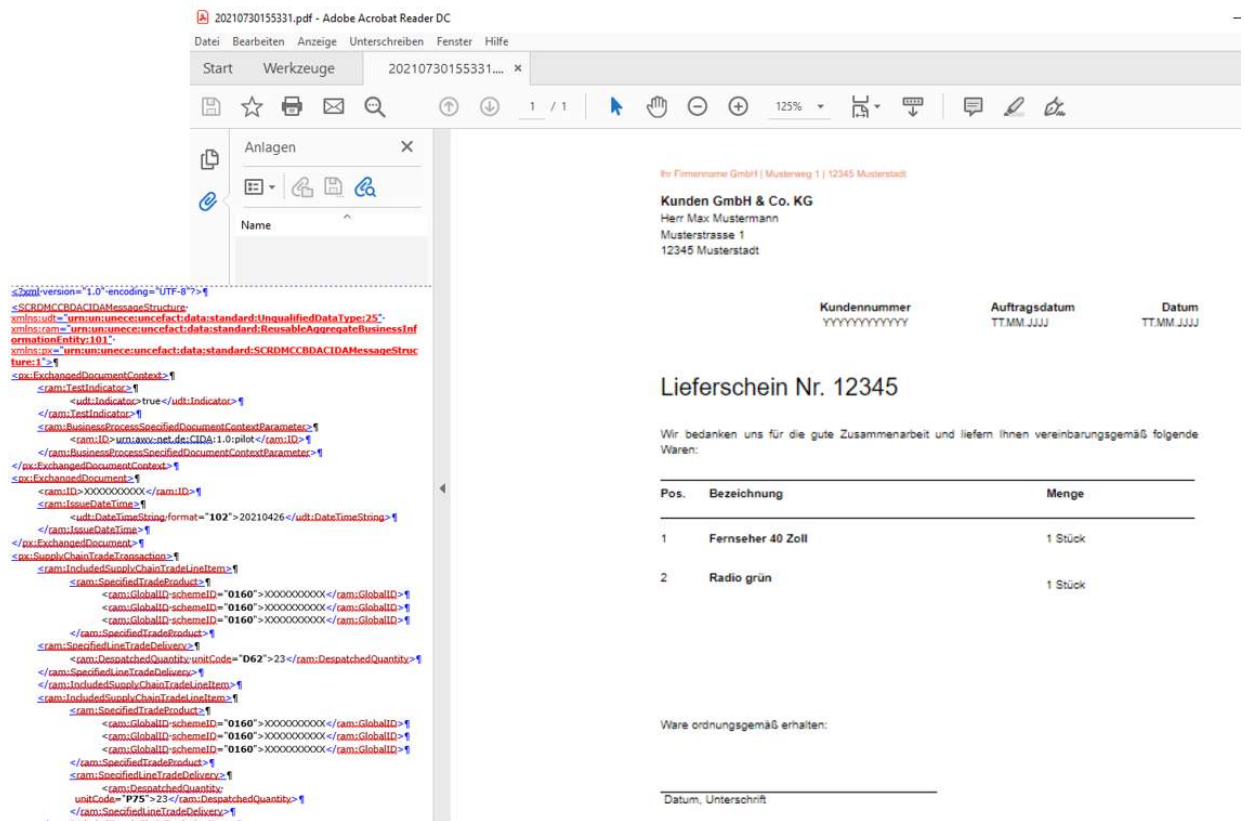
20210730155331.pdf - Adobe Acrobat Reader DC

Datei Bearbeiten Anzeige Unterschreiben Fenster Hilfe

Start Werkzeuge 20210730155331.... ×

1 / 1 125%

Anlagen

Name

<?xml version="1.0" encoding="UTF-8"?>¶
<SCRDMCCBDACIDAMessageStructure xmlns:udt="urn:un:unece:uncefact:data:standard:UnqualifiedDataType:25" xmlns:ram="urn:un:unece:uncefact:data:standard:ReusableAggregateBusinessInformationEntity:101" xmlns:px="urn:un:unece:uncefact:data:standard:SCRDMCCBDACIDAMessageStructure:1">¶
<px:ExchangedDocumentContext>¶
<ram:TestIndicator>¶
<udt:Indicator>true</udt:Indicator>¶
</ram:TestIndicator>¶
<ram:BusinessProcessSpecifiedDocumentContextParameter>¶
<ram:ID>urn:awv-net.de:CIDA:1.0:pilot</ram:ID>¶
</ram:BusinessProcessSpecifiedDocumentContextParameter>¶
</px:ExchangedDocumentContext>¶
<px:ExchangedDocument>¶
<ram:ID>XXXXXXXXXX</ram:ID>¶
<ram:IssueDateTime>¶
<udt:DateTimeString format="102">20210426</udt:DateTimeString>¶
</ram:IssueDateTime>¶
</px:ExchangedDocument>¶
<px:SupplyChainTradeTransaction>¶
<ram:IncludedSupplyChainTradeLineItem>¶
<ram:SpecifiedTradeProduct>¶
<ram:GlobalID schemeID="0160">XXXXXXXXXX</ram:GlobalID>¶
<ram:GlobalID schemeID="0160">XXXXXXXXXX</ram:GlobalID>¶
<ram:GlobalID schemeID="0160">XXXXXXXXXX</ram:GlobalID>¶
</ram:SpecifiedTradeProduct>¶
<ram:SpecifiedLineTradeDelivery>¶
<ram:DespatchedQuantity unitCode="D62">23</ram:DespatchedQuantity>¶
</ram:SpecifiedLineTradeDelivery>¶
</ram:IncludedSupplyChainTradeLineItem>¶
<ram:IncludedSupplyChainTradeLineItem>¶
<ram:SpecifiedTradeProduct>¶
<ram:GlobalID schemeID="0160">XXXXXXXXXX</ram:GlobalID>¶
<ram:GlobalID schemeID="0160">XXXXXXXXXX</ram:GlobalID>¶
<ram:GlobalID schemeID="0160">XXXXXXXXXX</ram:GlobalID>¶
</ram:SpecifiedTradeProduct>¶
<ram:SpecifiedLineTradeDelivery>¶
<ram:DespatchedQuantity unitCode="P75">23</ram:DespatchedQuantity>¶
</ram:SpecifiedLineTradeDelivery>¶

Ihr Firmenname GmbH | Musterweg 1 | 12345 Musterstadt

Kunden GmbH & Co. KG
Herr Max Mustermann
Musterstrasse 1
12345 Musterstadt

| Kundennummer | Auftragsdatum | Datum |
|---|---|---|
| YYYYYYYYYYYY | TT.MM.JJJJ | TT.MM.JJJJ |

Lieferschein Nr. 12345

Wir bedanken uns für die gute Zusammenarbeit und liefern Ihnen vereinbarungsgemäß folgende Waren:

| Pos. | Bezeichnung | Menge |
|---|---|---|
| 1 | Fernseher 40 Zoll | 1 Stück |
| 2 | Radio grün | 1 Stück |

Ware ordnungsgemäß erhalten:

Datum, Unterschrift